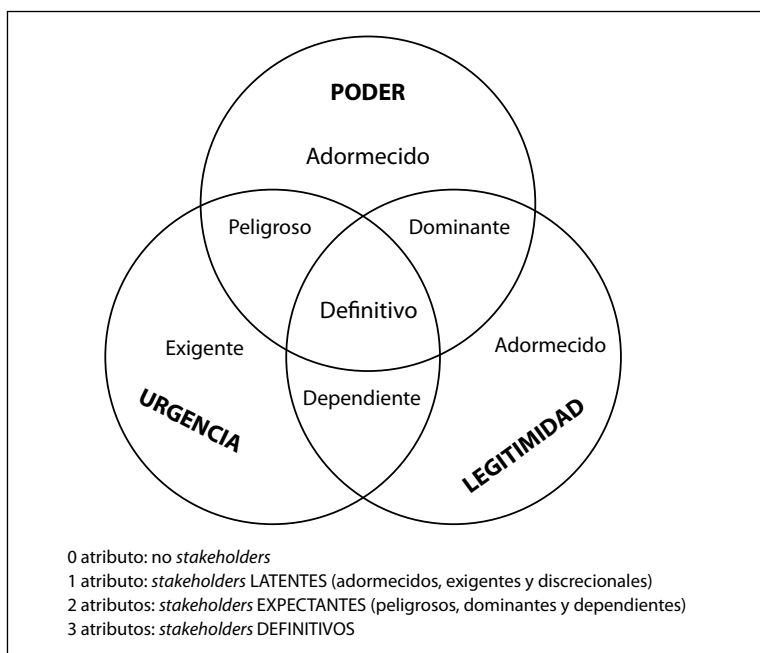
PODER

Adormecido

Peligroso

Dominante

Definitivo

Exigente

Adormecido

Dependiente

URGENCIA

LEGITIMIDAD

0 atributo: no *stakeholders*
1 atributo: *stakeholders* LATENTES (adormecidos, exigentes y discrecionales)
2 atributos: *stakeholders* EXPECTANTES (peligrosos, dominantes y dependientes)
3 atributos: *stakeholders* DEFINITIVOS